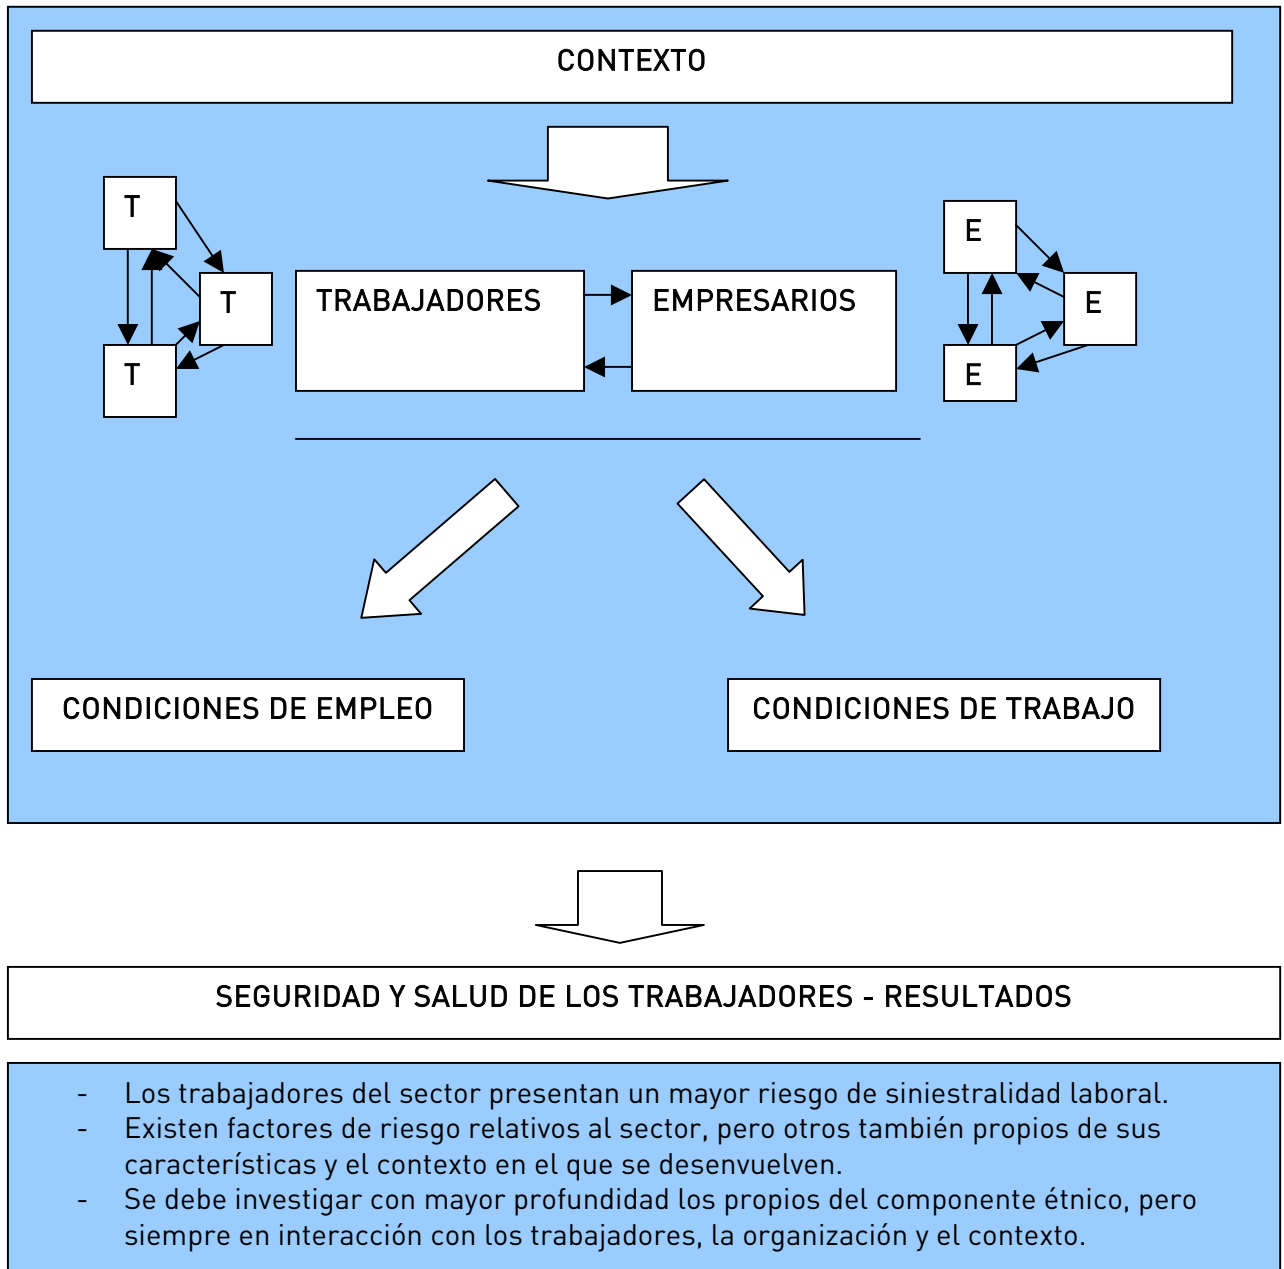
CONTEXTO

T

T

T

TRABAJADORES

EMPRESARIOS

E

E

E

CONDICIONES DE EMPLEO

CONDICIONES DE TRABAJO

SEGURIDAD Y SALUD DE LOS TRABAJADORES - RESULTADOS

- Los trabajadores del sector presentan un mayor riesgo de siniestralidad laboral.
- Existen factores de riesgo relativos al sector, pero otros también propios de sus características y el contexto en el que se desenvuelven.
- Se debe investigar con mayor profundidad los propios del componente étnico, pero siempre en interacción con los trabajadores, la organización y el contexto.